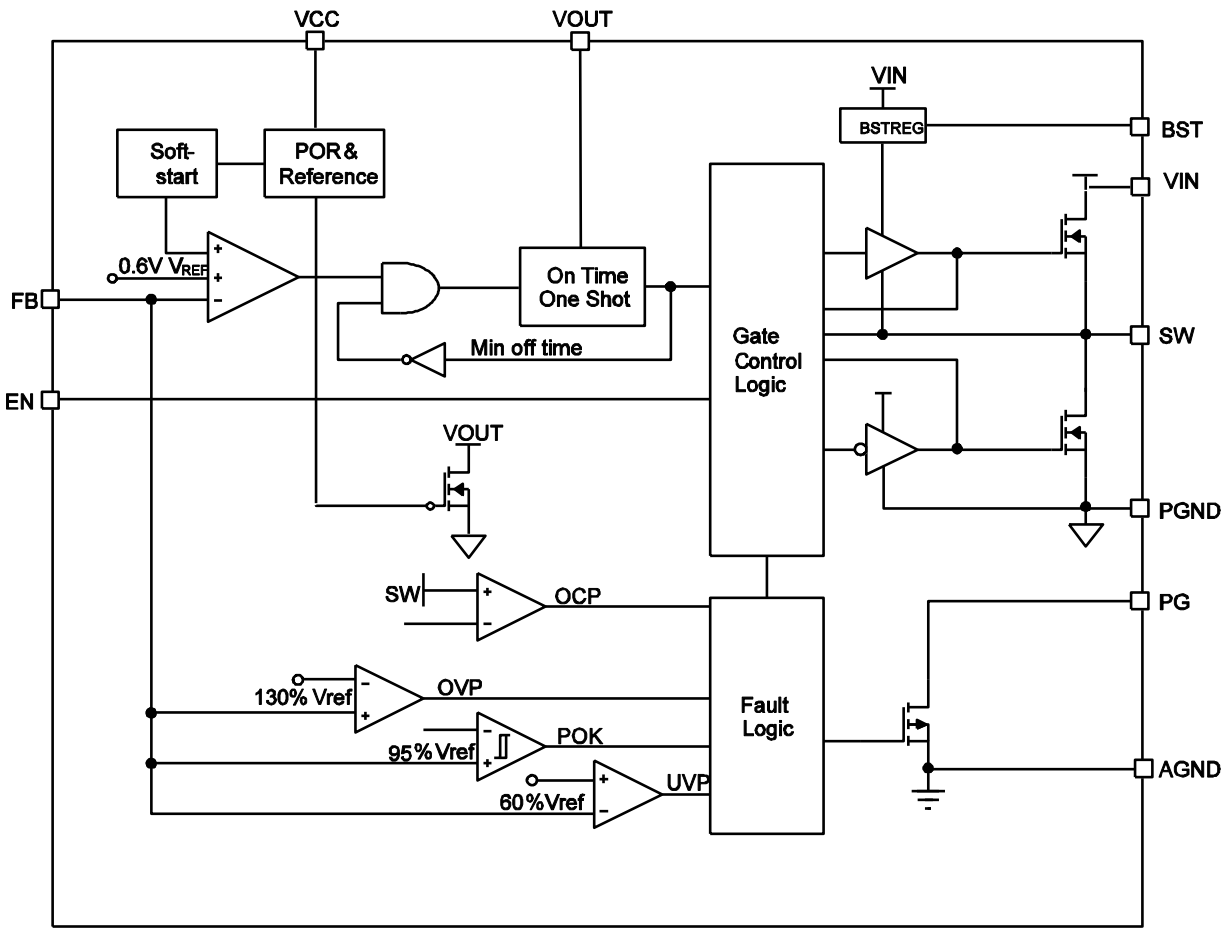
VCC
VOUT
VIN
BSTREG
BST
VIN
Soft-start
POR & Reference
+
0.6V $V_{REF}$
+
−
FB
On Time One Shot
Min off time
Gate Control Logic
SW
EN
VOUT
PGND
SW
+
−
OCP
PG
130% Vref
−
+
OVP
Fault Logic
95% Vref
−
+
POK
60% Vref
+
−
UVP
AGND